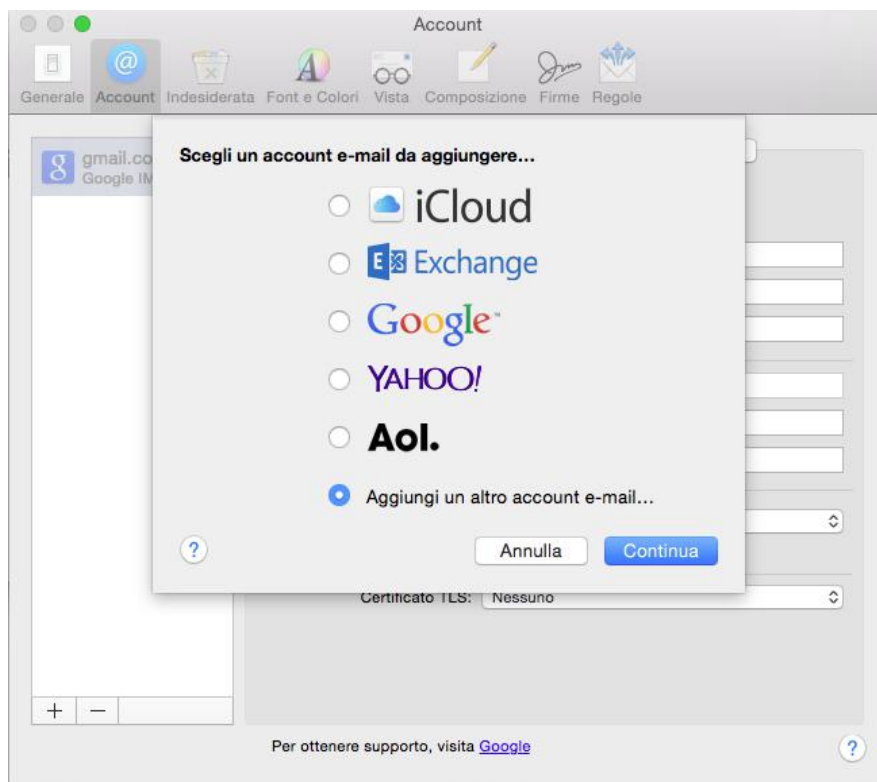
Account

Generale Account Indesiderata Font e Colori Vista Composizione Firme Regole

gmail.co
Google IM

Scegli un account e-mail da aggiungere...

iCloud

Exchange

Google

YAHOO!

Aol.

Aggiungi un altro account e-mail...

?

Annulla Continua

Certificato TLS: Nessuno

+ −

Per ottenere supporto, visita Google

?